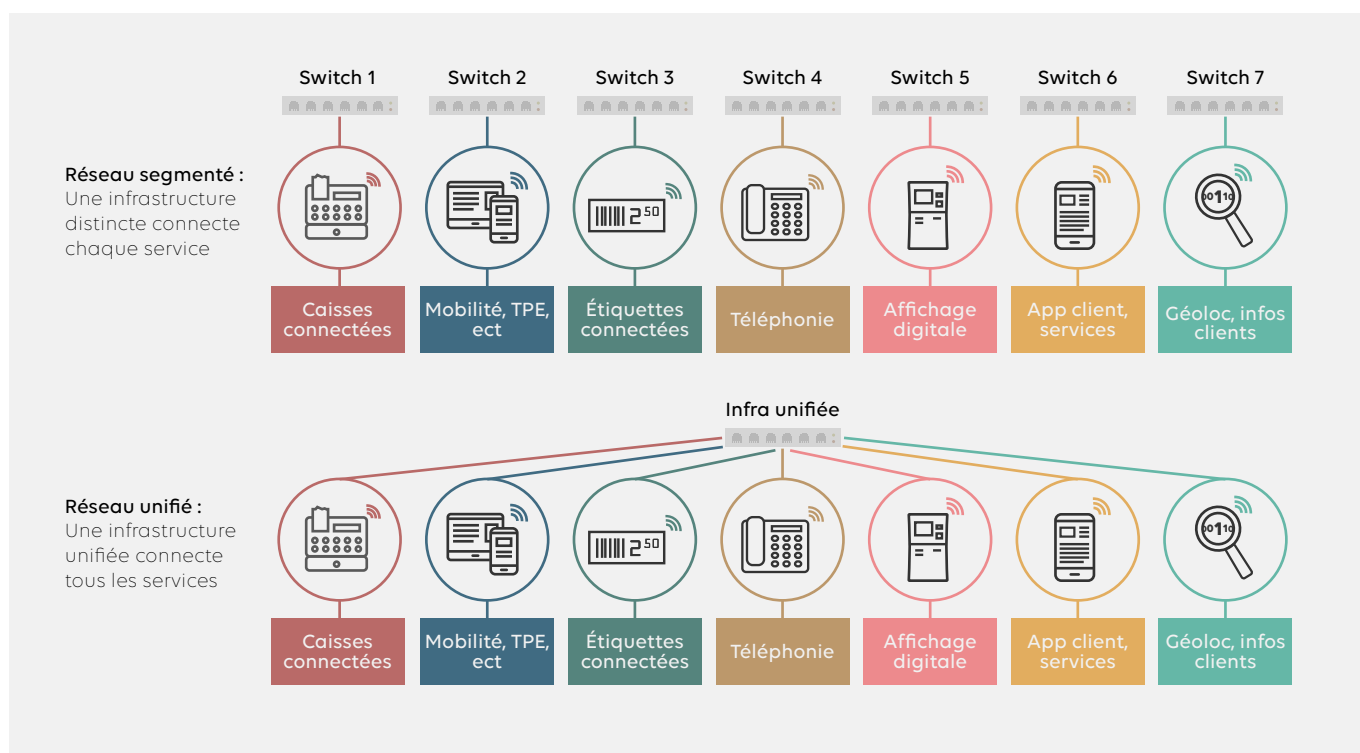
Switch 1
Switch 2
Switch 3
Switch 4
Switch 5
Switch 6
Switch 7

Réseau segmenté :
Une infrastructure distincte connecte chaque service

$2^{50}$

Caisses connectées
Mobilité, TPE, ect
Étiquettes connectées
Téléphonie
Affichage digitale
App client, services
Géoloc, infos clients

Infra unifiée

Réseau unifié :
Une infrastructure unifiée connecte tous les services

$2^{50}$

Caisses connectées
Mobilité, TPE, ect
Étiquettes connectées
Téléphonie
Affichage digitale
App client, services
Géoloc, infos clients